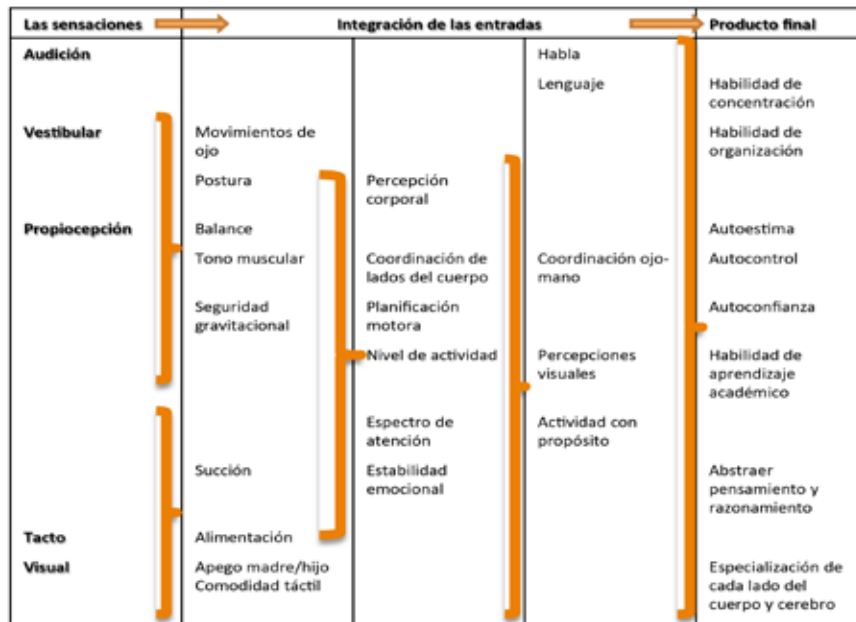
| Las sensaciones | Integración de las entradas | | | Producto final |
|---|---|---|---|---|
| Audición | | | Habla | |
| | | | Lenguaje | Habilidad de concentración |
| Vestibular | Movimientos de ojo | | | Habilidad de organización |
| | Postura | Percepción corporal | | |
| Propiocepción | Balance | | | Autoestima |
| | Tono muscular | Coordinación de lados del cuerpo | Coordinación ojo-mano | Autocontrol |
| | Seguridad gravitacional | Planificación motora | | Autoconfianza |
| | | Nivel de actividad | Percepciones visuales | Habilidad de aprendizaje académico |
| | | Espectro de atención | Actividad con propósito | |
| | Succión | Estabilidad emocional | | Abstraer pensamiento y razonamiento |
| Tacto | Alimentación | | | |
| Visual | Apego madre/hijo Comodidad táctil | | | Especialización de cada lado del cuerpo y cerebro |